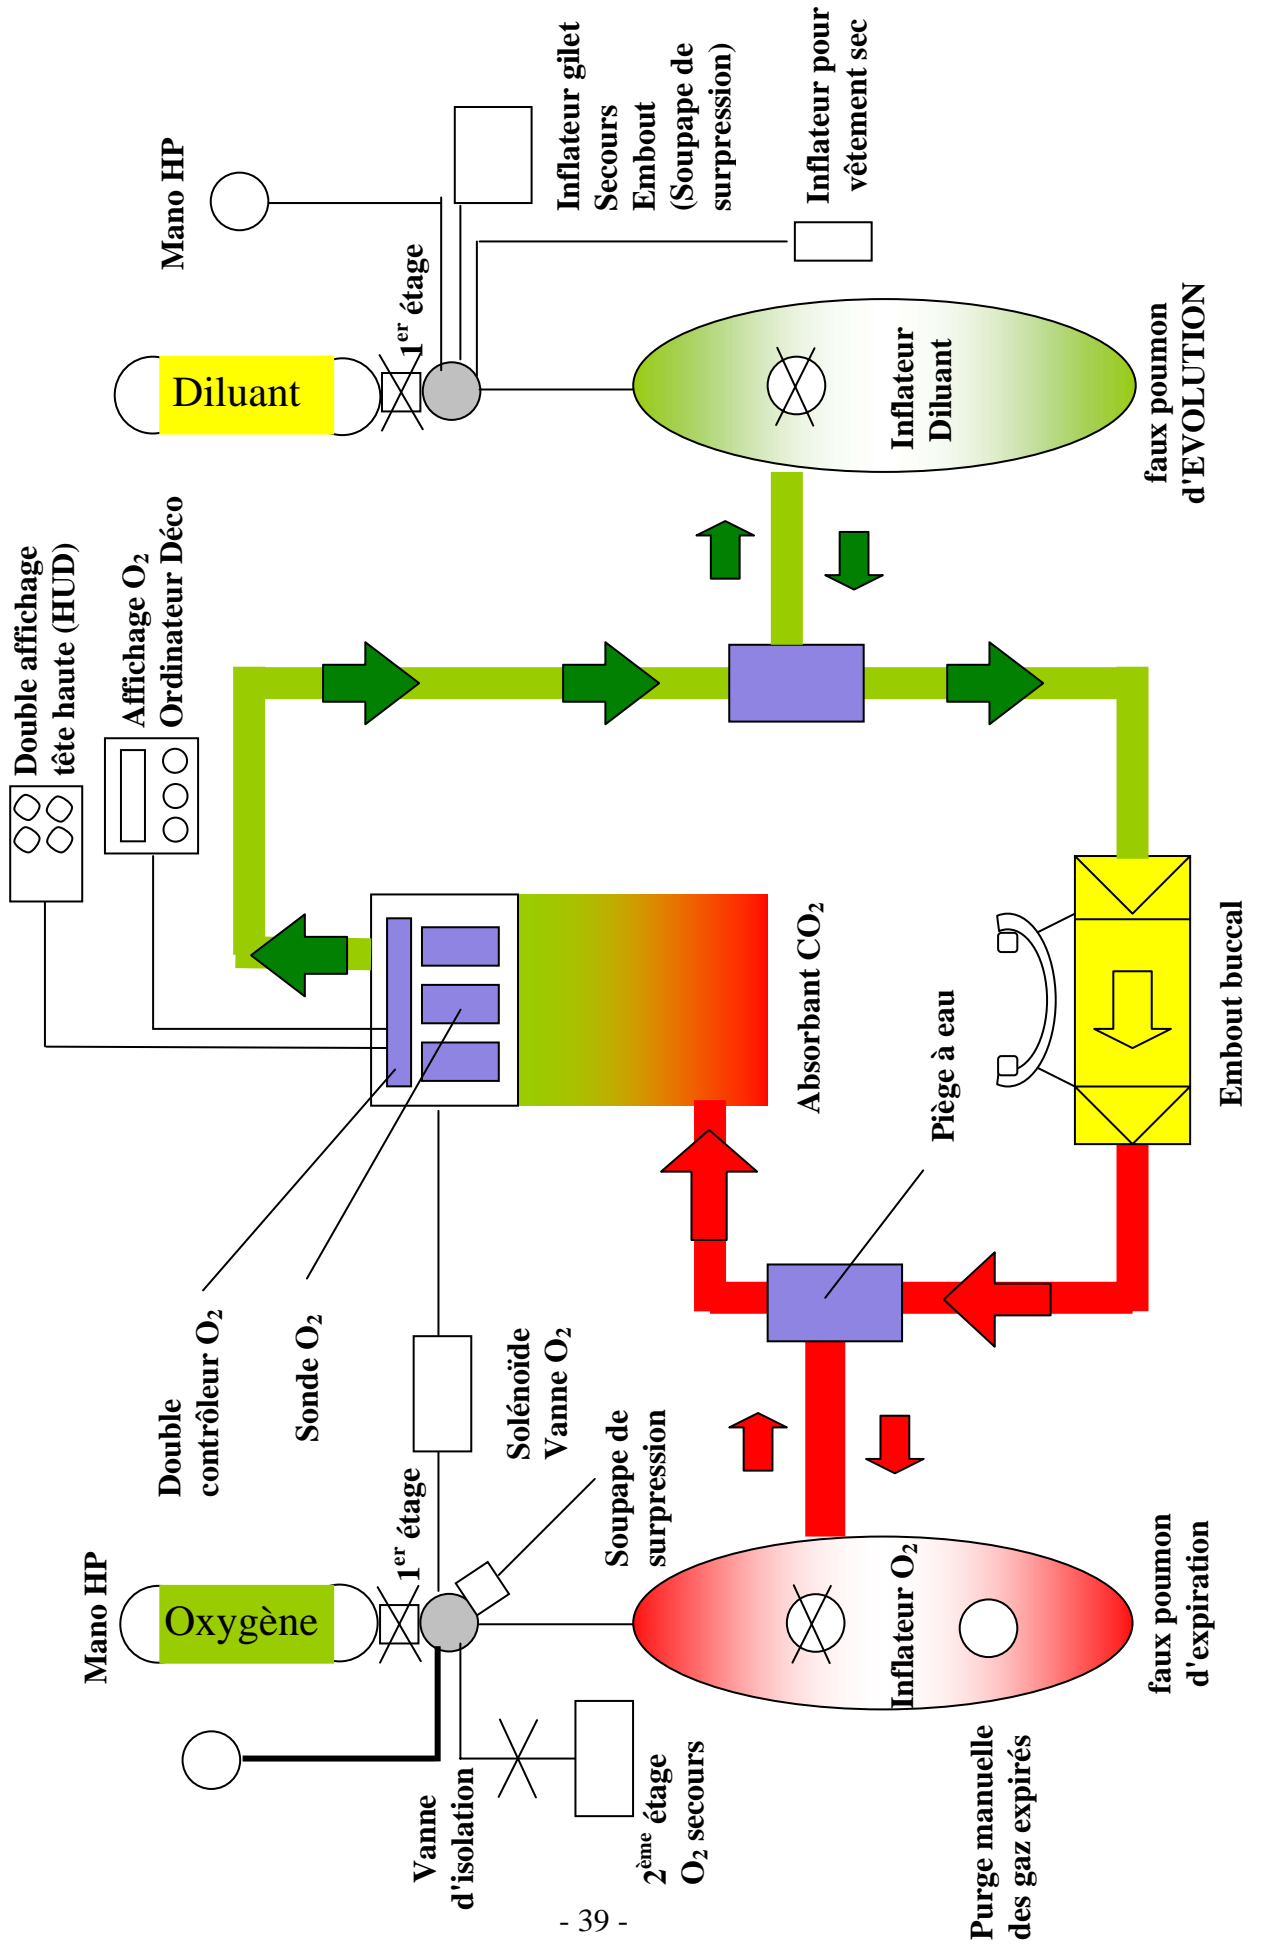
Mano HP

Diluant

$1^{er}$ étage

Inflateur gilet
Secours
Embout
(Soupape de surpression)

Inflateur pour vêtement sec

Inflateur
Diluant

faux poumon
d'EVOLUTION

Double affichage
tête haute (HUD)

Affichage $O_2$
Ordinateur Déco

Absorbant $CO_2$

Piège à eau

Embout buccal

Double
contrôleur $O_2$

Sonde $O_2$

Solénoïde
Vanne $O_2$

Soupape de
surpression

Mano HP

Oxygène

$1^{er}$ étage

Inflateur $O_2$

faux poumon
d'expiration

Vanne
d'isolation

$2^{ème}$ étage
$O_2$ secours

Purge manuelle
des gaz expirés

- 39 -